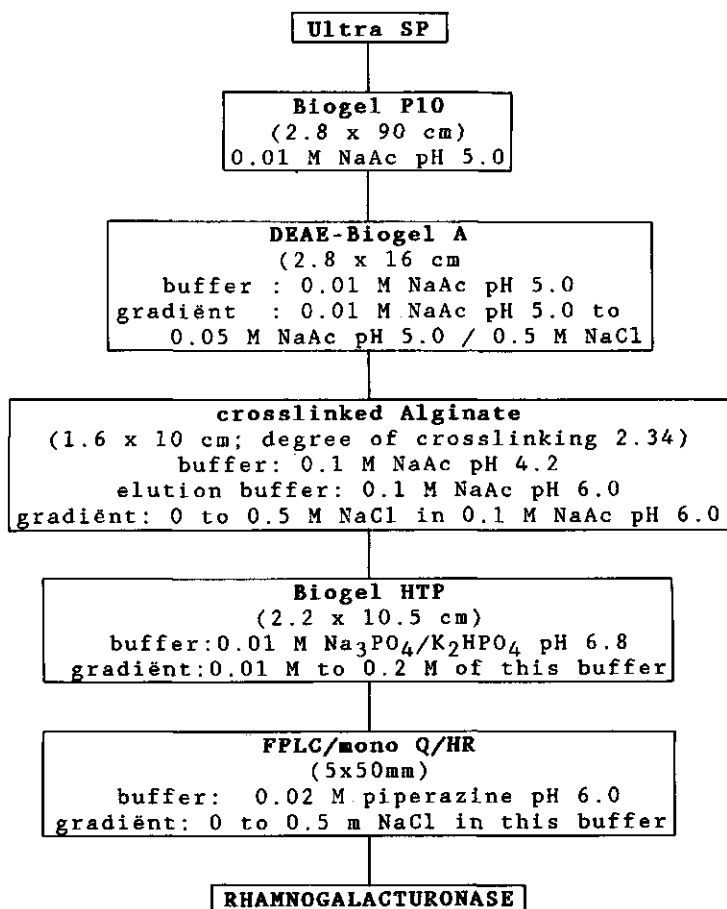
Ultra SP

Biogel P10
(2.8 x 90 cm)
0.01 M NaAc pH 5.0

DEAE-Biogel A
(2.8 x 16 cm
buffer : 0.01 M NaAc pH 5.0
gradiënt : 0.01 M NaAc pH 5.0 to
0.05 M NaAc pH 5.0 / 0.5 M NaCl

crosslinked Alginate
(1.6 x 10 cm; degree of crosslinking 2.34)
buffer: 0.1 M NaAc pH 4.2
elution buffer: 0.1 M NaAc pH 6.0
gradiënt: 0 to 0.5 M NaCl in 0.1 M NaAc pH 6.0

Biogel HTP
(2.2 x 10.5 cm)
buffer:0.01 M $Na_3PO_4$/$K_2HPO_4$ pH 6.8
gradiënt:0.01 M to 0.2 M of this buffer

FPLC/mono Q/HR
(5x50mm)
buffer: 0.02 M piperazine pH 6.0
gradiënt: 0 to 0.5 m NaCl in this buffer

RHAMNOGALACTURONASE